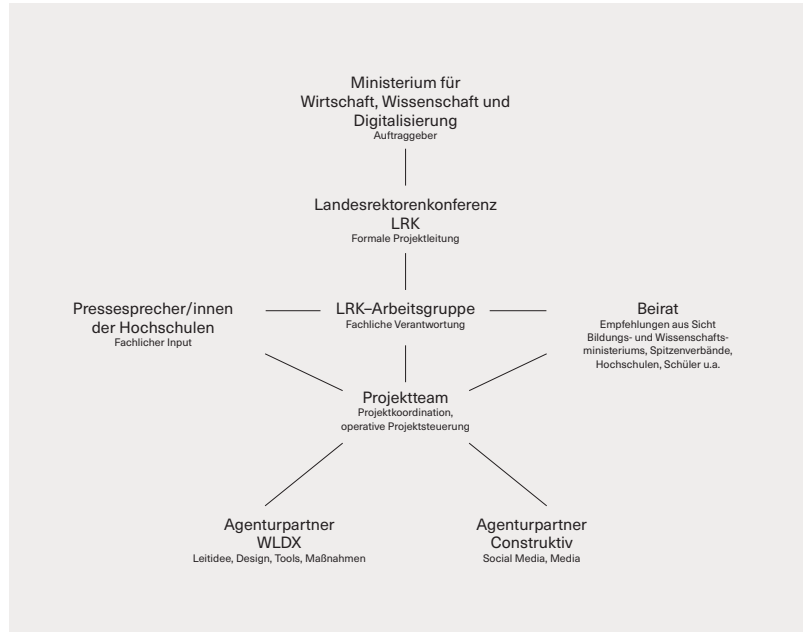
Ministerium für Wirtschaft, Wissenschaft und Digitalisierung
Auftraggeber

Landesrektorenkonferenz
LRK
Formale Projektleitung

Pressesprecher/innen der Hochschulen
Fachlicher Input

LRK–Arbeitsgruppe
Fachliche Verantwortung

Beirat
Empfehlungen aus Sicht Bildungs- und Wissenschaftsministeriums, Spitzenverbände, Hochschulen, Schüler u.a.

Projektteam
Projektkoordination, operative Projektsteuerung

Agenturpartner
WLDX
Leitidee, Design, Tools, Maßnahmen

Agenturpartner
Construktiv
Social Media, Media